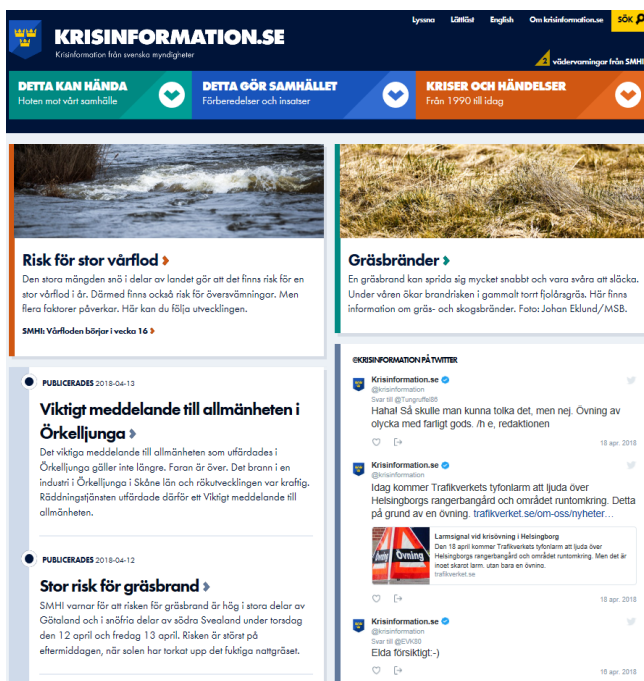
KRISINFORMATION.SE
Krisinformation från svenska myndigheter

Lyssna Lättläst English Om krisinformation.se SÖK

vädervarningar från SMHI

DETTA KAN HÄNDA
Hoten mot vårt samhälle

DETTA GÖR SAMHÄLLET
Förberedelser och insatser

KRISER OCH HÄNDELSER
Från 1990 till idag

Risk för stor vårflod
Den stora mängden snö i delar av landet gör att det finns risk för en stor vårflod i år. Därmed finns också risk för översvämningar. Men flera faktorer påverkar. Här kan du följa utvecklingen.

SMHI: Vårfloden börjar i vecka 16

Gräsbränder
En gräsbrand kan sprida sig mycket snabbt och vara svåra att släcka. Under våren ökar brandrisken i gammalt torrt fjolårsgräs. Här finns information om gräs- och skogsbränder. Foto: Johan Eklund/MSB.

PUBLICERADES 2018-04-13

Viktigt meddelande till allmänheten i Örkelljunga
Det viktiga meddelandet till allmänheten som utfärdades i Örkelljunga gäller inte längre. Faran är över. Det brann i en industri i Örkelljunga i Skåne län och rökutvecklingen var kraftig. Räddningstjänsten utfärdade därför ett Viktigt meddelande till allmänheten.

PUBLICERADES 2018-04-12

Stor risk för gräsbrand
SMHI varnar för att risken för gräsbrand är hög i stora delar av Götaland och i snöfria delar av södra Svealand under torsdag den 12 april och fredag 13 april. Risken är störst på eftermiddagen, när solen har torkat upp det fuktiga nattgräset.

@KRISINFORMATION PÅ TWITTER

Krisinformation.se
@krisinformation
Svar till @Tungruffel86
Haha! Så skulle man kunna tolka det, men nej. Övning av olycka med farligt gods. /h e, redaktionen
18 apr. 2018

Krisinformation.se
@krisinformation
Idag kommer Trafikverkets tyfonlarm att ljuda över Helsingborgs rangerbangård och området runtomkring. Detta på grund av en övning. trafikverket.se/om-oss/nyheter…

Övning
Larmsignal vid krisövning i Helsingborg
Den 18 april kommer Trafikverkets tyfonlarm att ljuda över Helsingborgs rangerbangård och området runtomkring. Men det är inget skarpt larm, utan bara en övning.
trafikverket.se
18 apr. 2018

Krisinformation.se
@krisinformation
Svar till @EVK80
Elda försiktigt:-)
18 apr. 2018